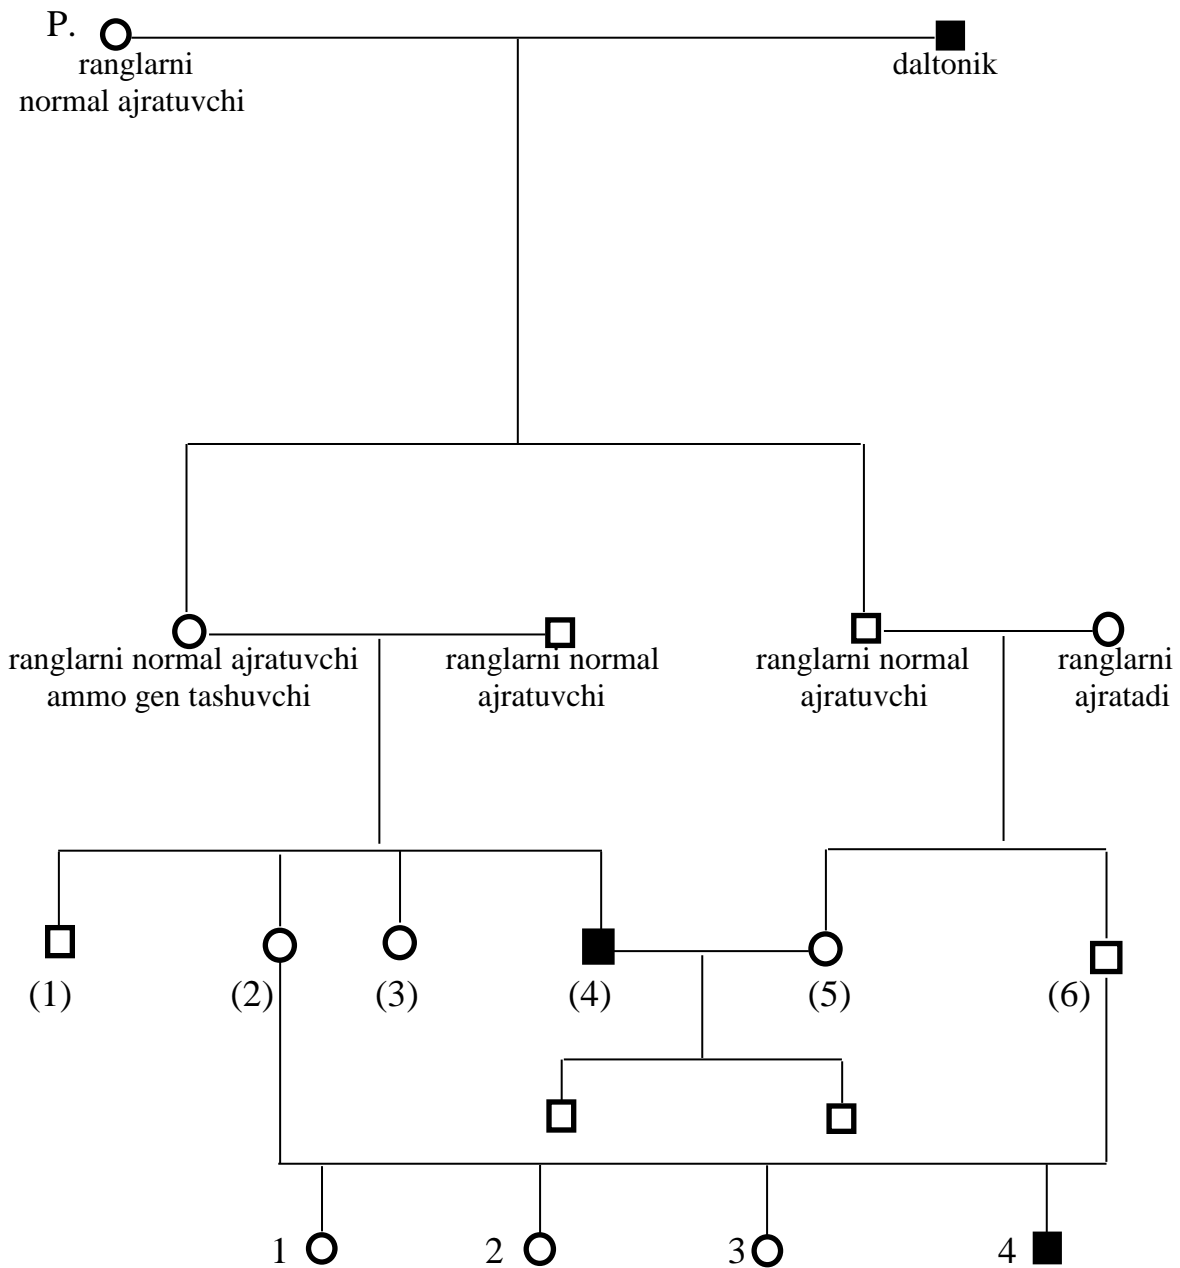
P.
ranglarni normal ajratuvchi

daltonik

ranglarni normal ajratuvchi ammo gen tashuvchi

ranglarni normal ajratuvchi

ranglarni normal ajratuvchi

ranglarni ajratadi

(1)
(2)
(3)
(4)
(5)
(6)

1
2
3
4